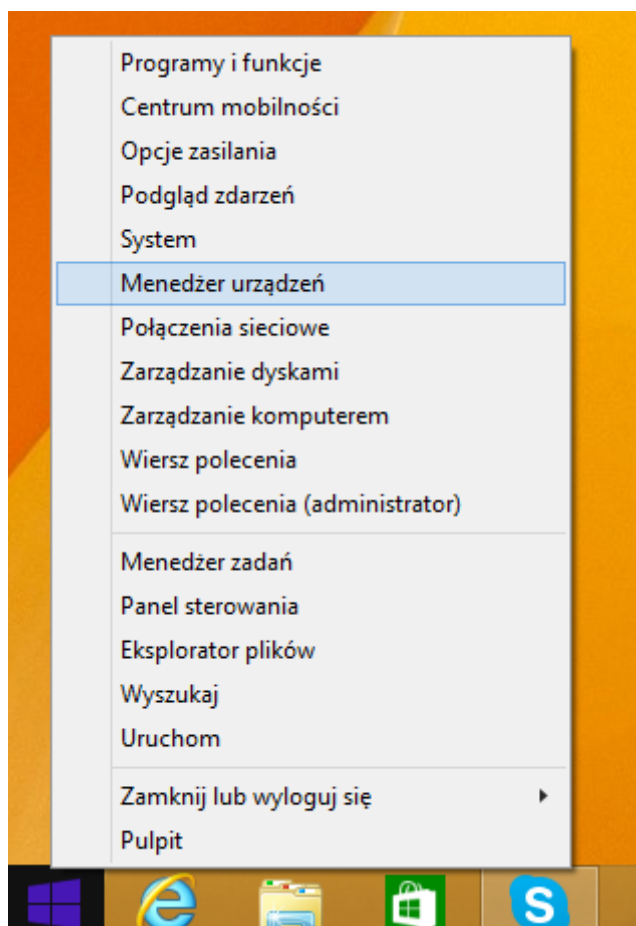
Programy i funkcje
Centrum mobilności
Opcje zasilania
Podgląd zdarzeń
System
Menedżer urządzeń
Połączenia sieciowe
Zarządzanie dyskami
Zarządzanie komputerem
Wiersz polecenia
Wiersz polecenia (administrator)

Menedżer zadań
Panel sterowania
Eksplorator plików
Wyszukaj
Uruchom

Zamknij lub wyloguj się
Pulpit